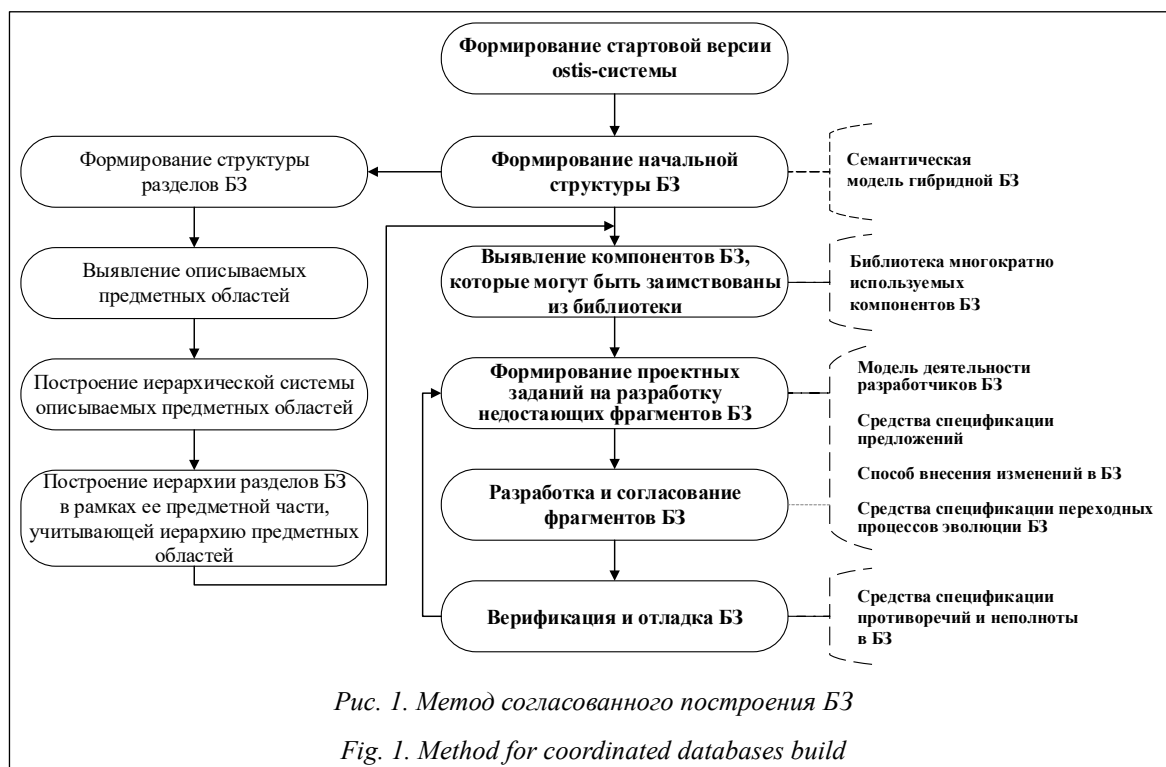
Формирование стартовой версии ostis-системы

Формирование структуры разделов БЗ

Формирование начальной структуры БЗ

Семантическая модель гибридной БЗ

Выявление описываемых предметных областей

Выявление компонентов БЗ, которые могут быть заимствованы из библиотеки

Библиотека многократно используемых компонентов БЗ

Построение иерархической системы описываемых предметных областей

Формирование проектных заданий на разработку недостающих фрагментов БЗ

Модель деятельности разработчиков БЗ

Средства спецификации предложений

Способ внесения изменений в БЗ

Построение иерархии разделов БЗ в рамках ее предметной части, учитывающей иерархию предметных областей

Разработка и согласование фрагментов БЗ

Средства спецификации переходных процессов эволюции БЗ

Верификация и отладка БЗ

Средства спецификации противоречий и неполноты в БЗ

Рис. 1. Метод согласованного построения БЗ

Fig. 1. Method for coordinated databases build